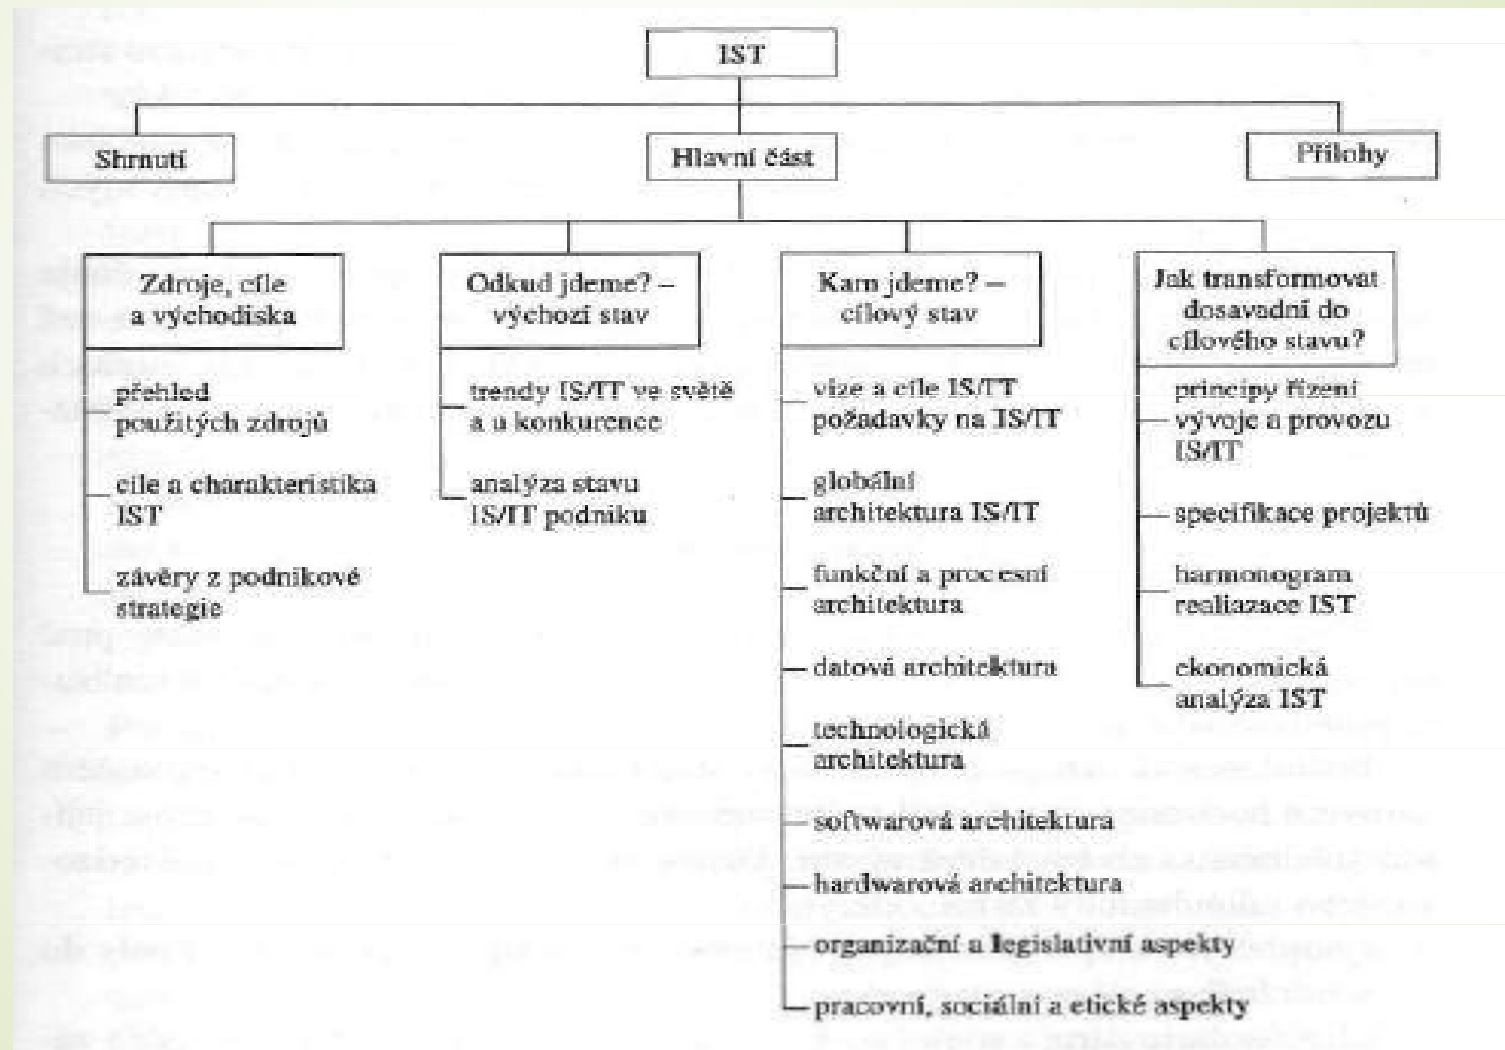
IST

Shrnutí

Hlavní část

Přílohy

Zdroje, cíle a východiska

přehled použitých zdrojů

cíle a charakteristika IST

závěry z podnikové strategie

Odkud jdeme? – výchozí stav

trendy IS/IT ve světě a u konkurence

analýza stavu IS/IT podniku

Kam jdeme? – cílový stav

vize a cíle IS/IT požadavky na IS/IT

globální architektura IS/IT

funkční a procesní architektura

datová architektura

technologická architektura

softwarová architektura

hardwarová architektura

organizační a legislativní aspekty

pracovní, sociální a etické aspekty

Jak transformovat dosavadní do cílového stavu?

principy řízení vývoje a provozu IS/IT

specifikace projektů

harmonogram realiazace IST

ekonomická analýza IST